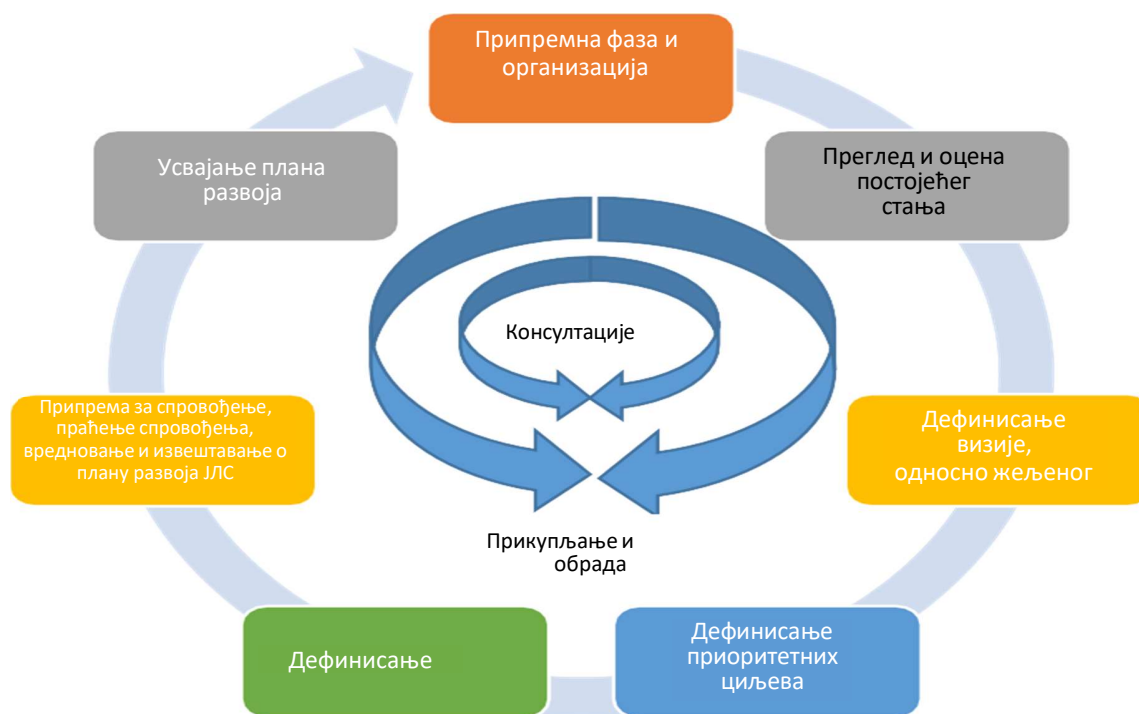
Припремна фаза и организација

Преглед и оцена постојећег стања

Дефинисање визије, односно жељеног

Дефинисање приоритетних циљева

Дефинисање

Припрема за спровођење, праћење спровођења, вредновање и извештавање о плану развоја ЈЛС

Усвајање плана развоја

Консултације

Прикупљање и обрада